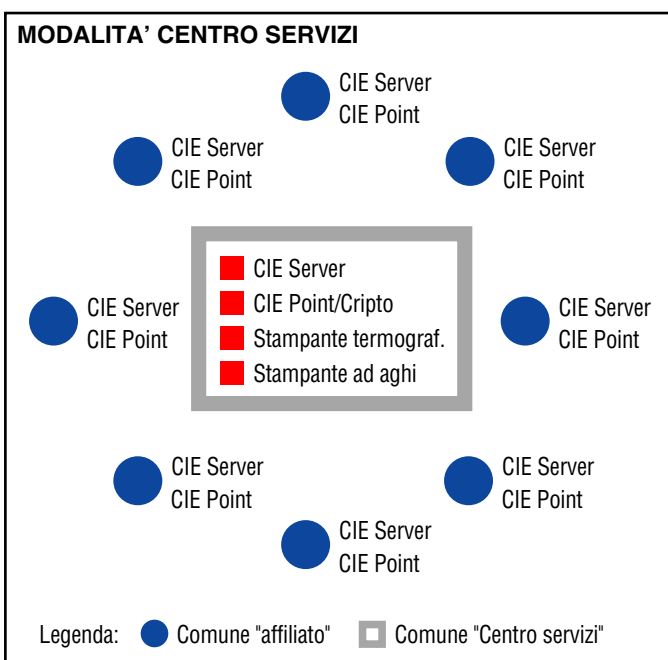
MODALITA' CENTRO SERVIZI

CIE Server
CIE Point

CIE Server
CIE Point

CIE Server
CIE Point

CIE Server
CIE Point/Cripto
Stampante termograf.
Stampante ad aghi

CIE Server
CIE Point

CIE Server
CIE Point

CIE Server
CIE Point

CIE Server
CIE Point

CIE Server
CIE Point

Legenda: Comune "affiliato" Comune "Centro servizi"